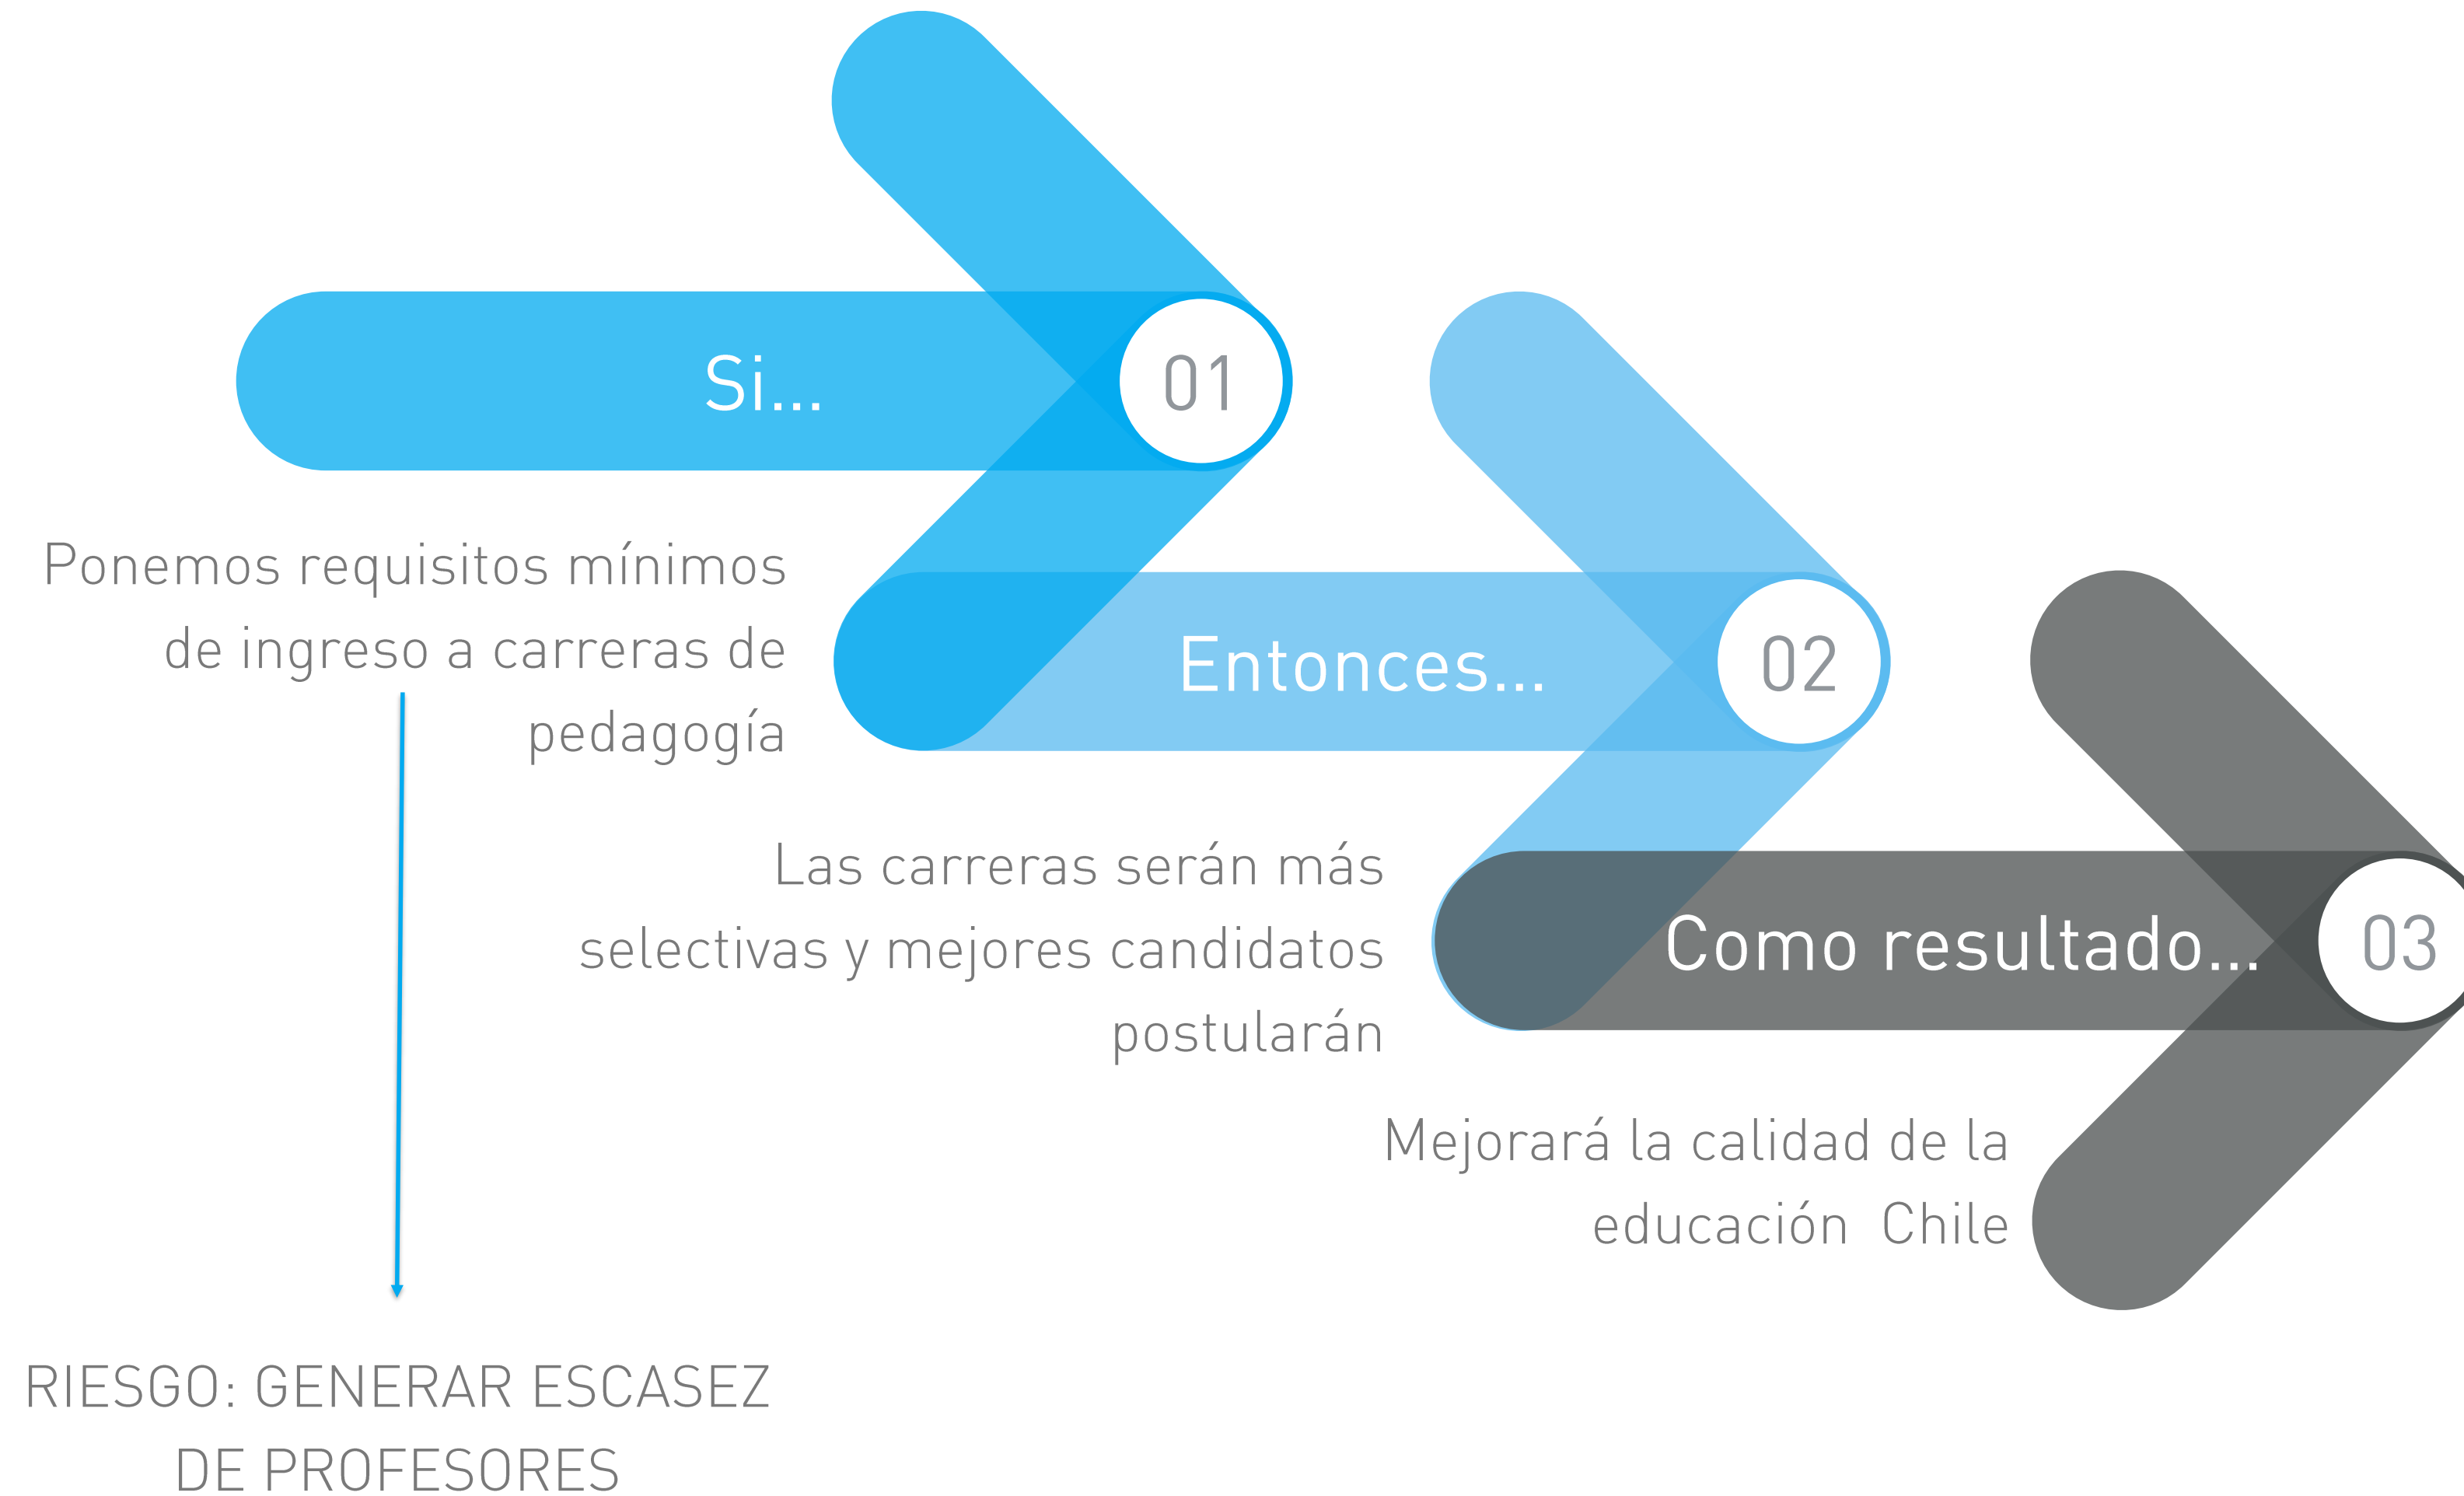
Si...

01

Ponemos requisitos mínimos de ingreso a carreras de pedagogía

Entonces...

02

Las carreras serán más selectivas y mejores candidatos postularán

Como resultado...

03

Mejorará la calidad de la educación Chile

RIESGO: GENERAR ESCASEZ DE PROFESORES